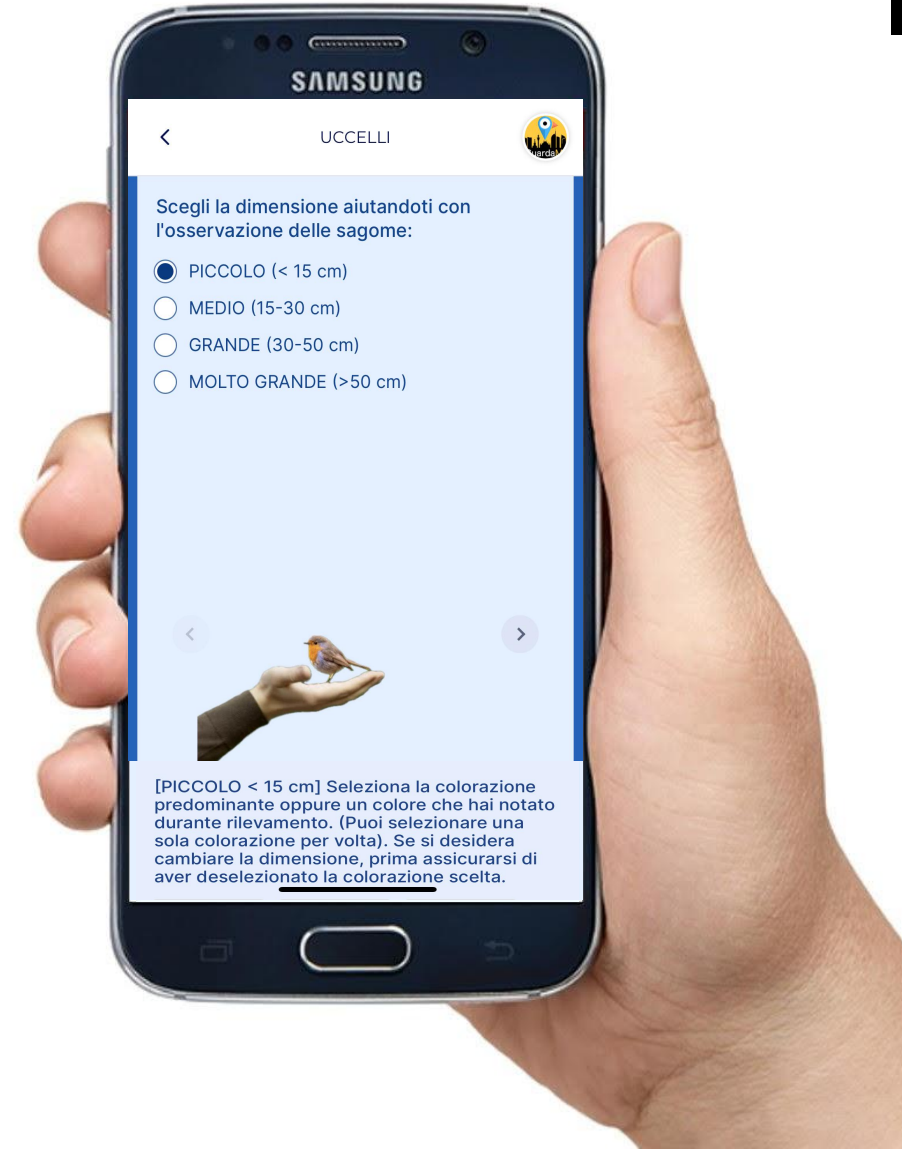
SAMSUNG

<

UCCELLI

uarda

Scegli la dimensione aiutandoti con l'osservazione delle sagome:

PICCOLO (< 15 cm)

MEDIO (15-30 cm)

GRANDE (30-50 cm)

MOLTO GRANDE (>50 cm)

<

>

[PICCOLO < 15 cm] Seleziona la colorazione predominante oppure un colore che hai notato durante rilevamento. (Puoi selezionare una sola colorazione per volta). Se si desidera cambiare la dimensione, prima assicurarsi di aver deselezionato la colorazione scelta.